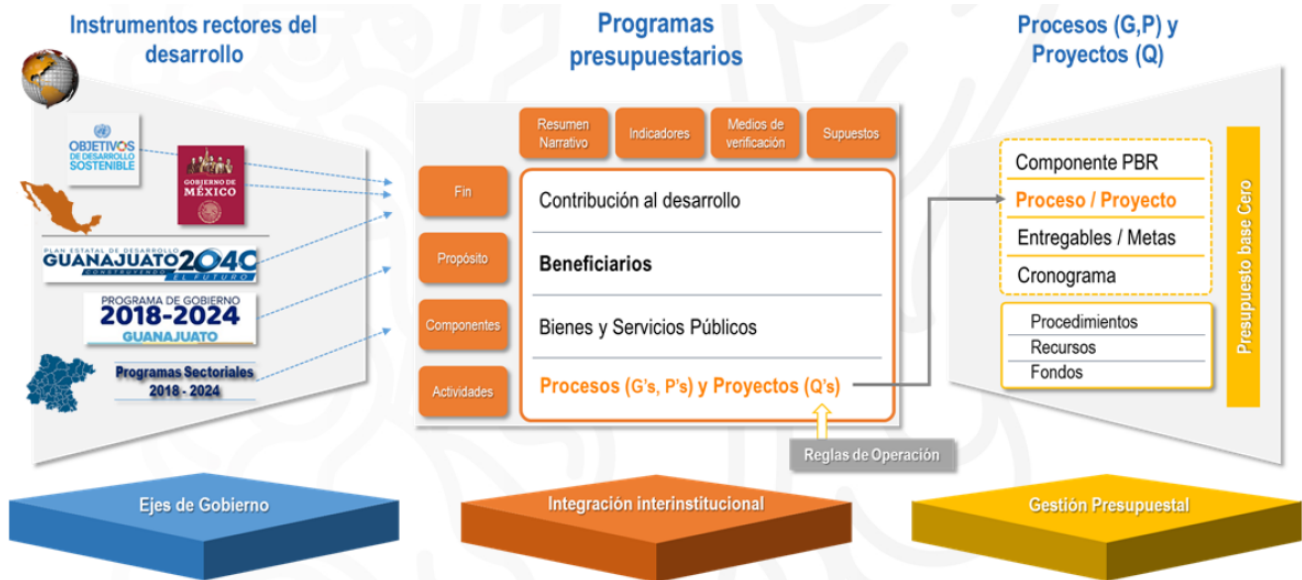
Instrumentos rectores del desarrollo

Programas presupuestarios

Procesos (G,P) y Proyectos (Q)

OBJETIVOS DE DESARROLLO SOSTENIBLE

GOBIERNO DE MÉXICO

PLAN ESTATAL DE DESARROLLO GUANAJUATO 2040 CONSTRUYENDO EL FUTURO

PROGRAMA DE GOBIERNO 2018-2024 GUANAJUATO

Programas Sectoriales 2018 - 2024

Resumen Narrativo

Indicadores

Medios de verificación

Supuestos

Fin

Contribución al desarrollo

Propósito

Beneficiarios

Componentes

Bienes y Servicios Públicos

Actividades

Procesos (G's, P's) y Proyectos (Q's)

Reglas de Operación

Componente PBR

Proceso / Proyecto

Entregables / Metas

Cronograma

Procedimientos

Recursos

Fondos

Presupuesto base Cero

Ejes de Gobierno

Integración interinstitucional

Gestión Presupuestal